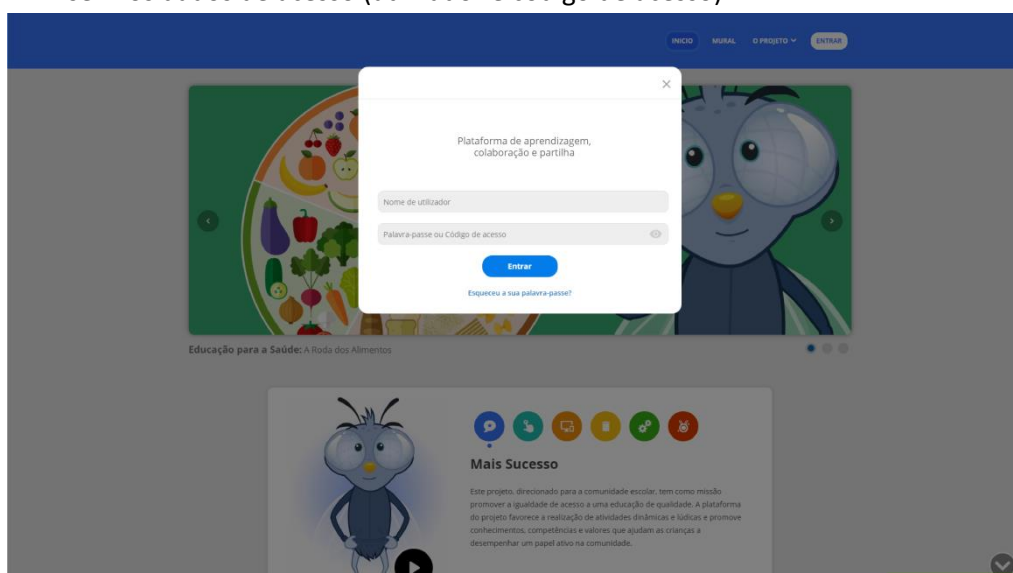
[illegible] (com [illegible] código de acesso)

INICIO MURAL O PROJETO ENTRAR

×

Plataforma de aprendizagem, colaboração e partilha

Nome de utilizador

Palavra-passe ou Código de acesso

Entrar

Esqueceu a sua palavra-passe?

Educação para a Saúde: A Roda dos Alimentos

Mais Sucesso

Este projeto, direcionado para a comunidade escolar, tem como missão promover a igualdade de acesso a uma educação de qualidade. A plataforma do projeto favorece a realização de atividades dinâmicas e lúdicas e promove conhecimentos, competências e valores que ajudam as crianças a desempenhar um papel ativo na comunidade.